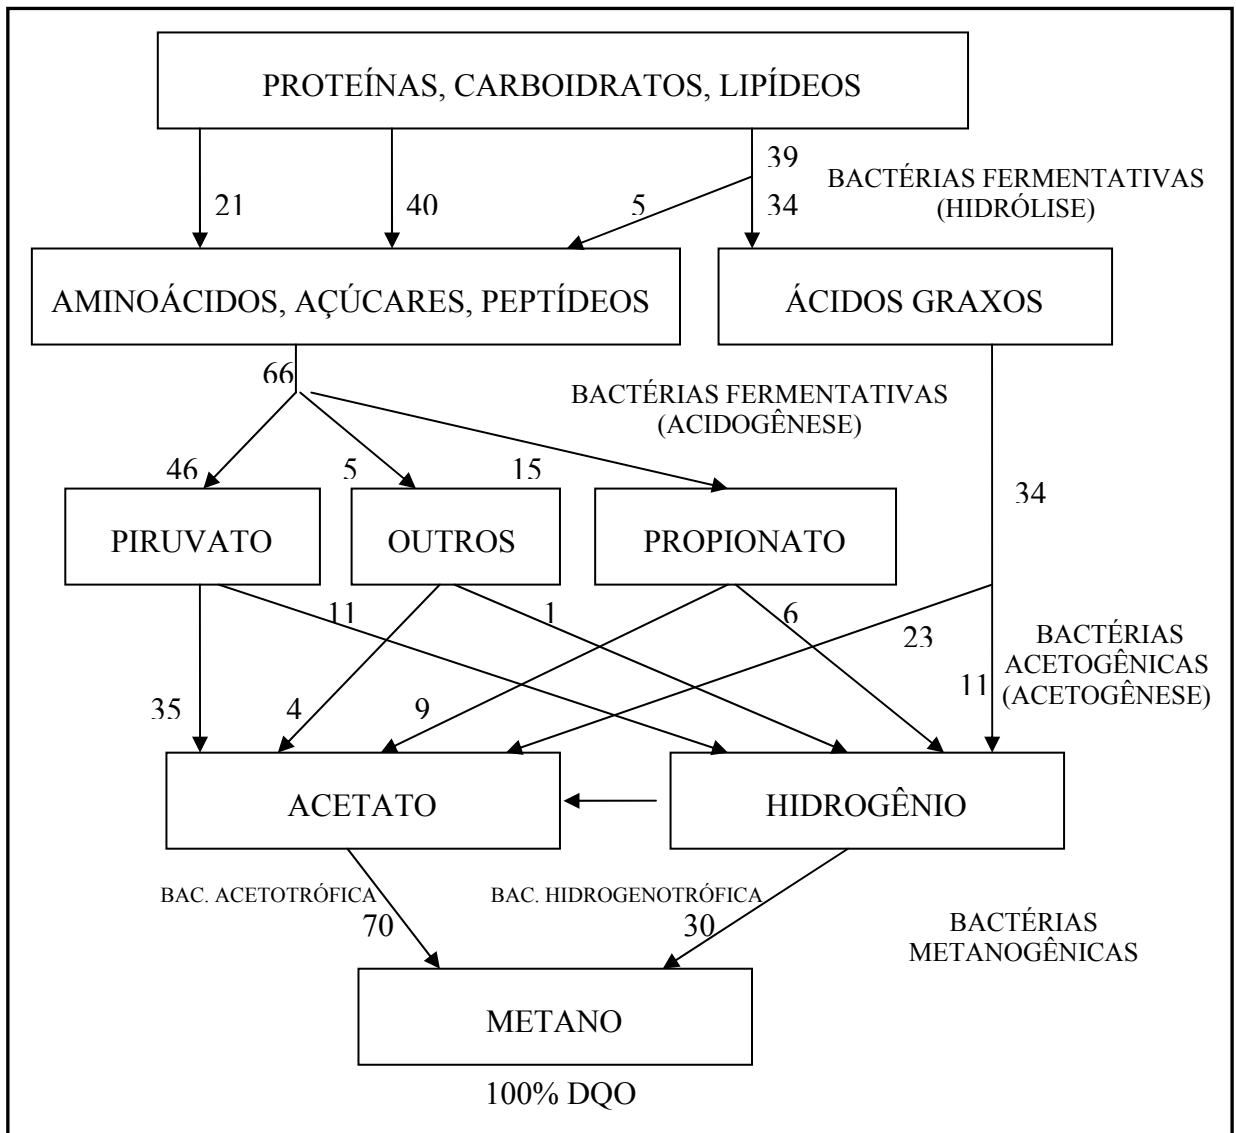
PROTEÍNAS, CARBOIDRATOS, LIPÍDEOS

21

40

39

5

34

BACTÉRIAS FERMENTATIVAS (HIDRÓLISE)

AMINOÁCIDOS, AÇÚCARES, PEPTÍDEOS

ÁCIDOS GRAXOS

66

BACTÉRIAS FERMENTATIVAS (ACIDOGÊNESE)

46

5

15

34

PIRUVATO

OUTROS

PROPIONATO

11

1

6

23

BACTÉRIAS ACETOGÊNICAS (ACETOGÊNESE)

35

4

9

11

ACETATO

HIDROGÊNIO

BAC. ACETOTRÓFICA

BAC. HIDROGENOTRÓFICA

70

30

BACTÉRIAS METANOGÊNICAS

METANO

100% DQO